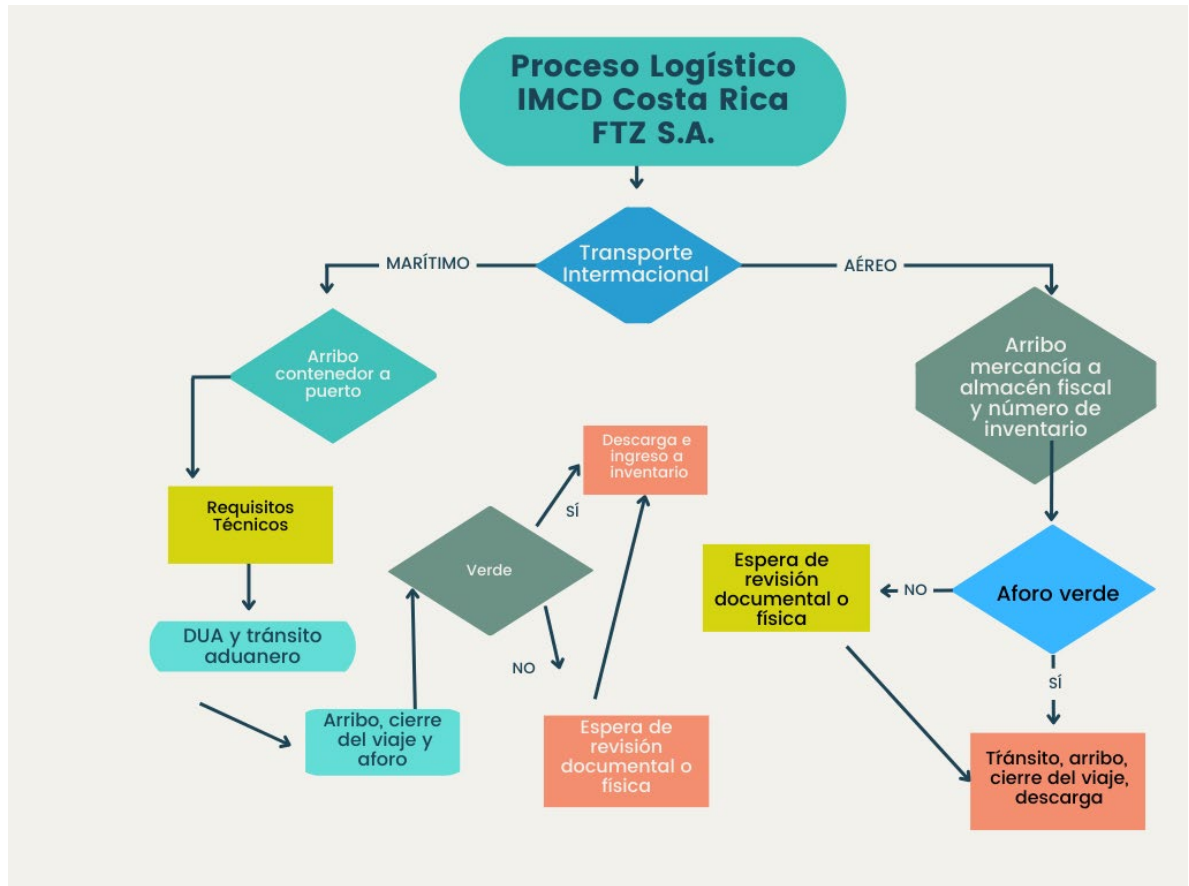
Proceso Logístico IMCD Costa Rica FTZ S.A.

Transporte Internacional

MARÍTIMO

AÉREO

Arribo contenedor a puerto

Arribo mercancía a almacén fiscal y número de inventario

Requisitos Técnicos

DUA y tránsito aduanero

Arribo, cierre del viaje y aforo

Verde

SÍ

NO

Descarga e ingreso a inventario

Espera de revisión documental o física

Aforo verde

NO

Espera de revisión documental o física

SÍ

Tránsito, arribo, cierre del viaje, descarga